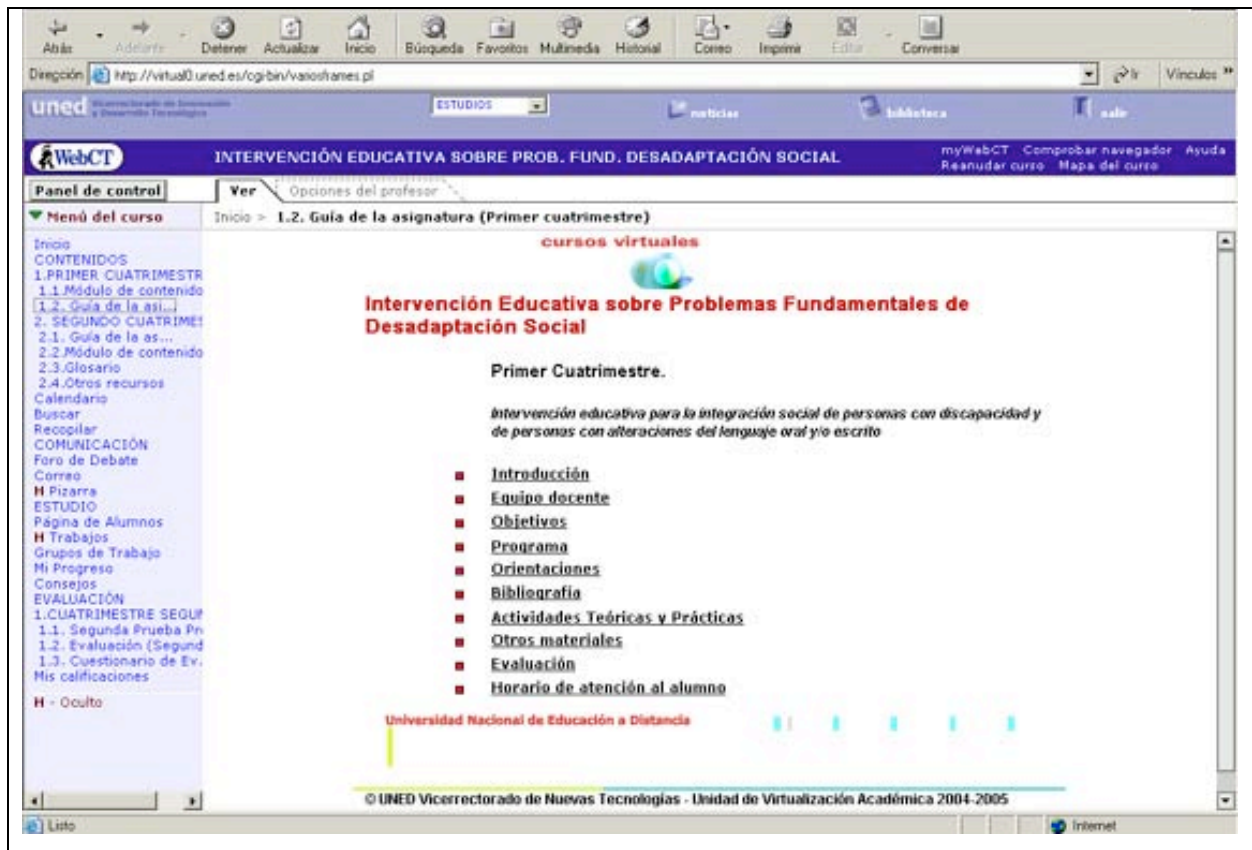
Atrás Adelante Detener Actualizar Inicio Búsqueda Favoritos Multimedia Historial Correo Imprimir Editar Conversar

Dirección http://virtual0.uned.es/cgi-bin/variosframes.pl Ir Vínculos »

uned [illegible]

ESTUDIOS noticias biblioteca salir

WebCT

INTERVENCIÓN EDUCATIVA SOBRE PROB. FUND. DESADAPTACIÓN SOCIAL

myWebCT Comprobar navegador Ayuda
Reanudar curso Mapa del curso

Panel de control

Ver Opciones del profesor

Menú del curso

Inicio > 1.2. Guía de la asignatura (Primer cuatrimestre)

Inicio
CONTENIDOS
1.PRIMER CUATRIMESTR
1.1.Módulo de contenido
1.2. Guía de la asi...
2. SEGUNDO CUATRIME!
2.1. Guía de la as...
2.2.Módulo de contenido
2.3.Glosario
2.4.Otros recursos
Calendario
Buscar
Recopilar
COMUNICACIÓN
Foro de Debate
Correo
H Pizarra
ESTUDIO
Página de Alumnos
H Trabajos
Grupos de Trabajo
Mi Progreso
Consejos
EVALUACIÓN
1.CUATRIMESTRE SEGUI
1.1. Segunda Prueba Pr
1.2. Evaluación (Segund
1.3. Cuestionario de Ev.
Mis calificaciones

H - Oculto

cursos virtuales

Intervención Educativa sobre Problemas Fundamentales de Desadaptación Social

Primer Cuatrimestre.

Intervención educativa para la integración social de personas con discapacidad y de personas con alteraciones del lenguaje oral y/o escrito

Introducción
Equipo docente
Objetivos
Programa
Orientaciones
Bibliografía
Actividades Teóricas y Prácticas
Otros materiales
Evaluación
Horario de atención al alumno

Universidad Nacional de Educación a Distancia

© UNED Vicerrectorado de Nuevas Tecnologías - Unidad de Virtualización Académica 2004-2005

Listo Internet